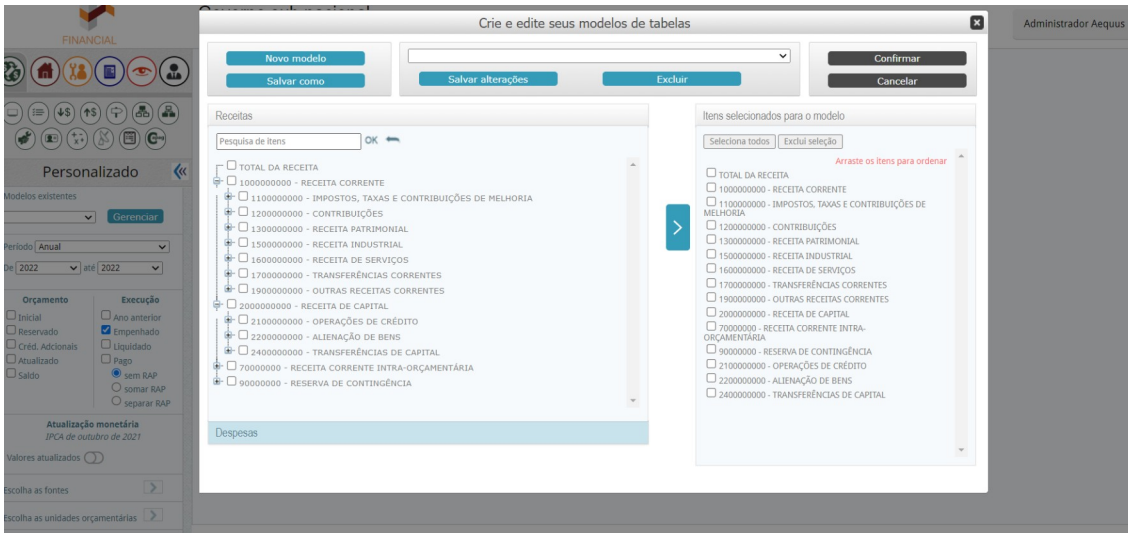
FINANCIAL

Crie e edite seus modelos de tabelas

Administrador Aequus

Novo modelo
Salvar como
Salvar alterações
Excluir
Confirmar
Cancelar

Personalizado

Modelos existentes
Gerenciar

Período Anual
De 2022 até 2022

Orçamento
Inicial
Reservado
Créd. Adicionais
Atualizado
Saldo

Execução
Ano anterior
Empenhado
Liquidado
Pago
sem RAP
somar RAP
separar RAP

Atualização monetária
IPCA de outubro de 2021
Valores atualizados

Escolha as fontes
Escolha as unidades orçamentárias

Receitas
Pesquisa de itens OK
TOTAL DA RECEITA
1000000000 - RECEITA CORRENTE
1100000000 - IMPOSTOS, TAXAS E CONTRIBUIÇÕES DE MELHORIA
1200000000 - CONTRIBUIÇÕES
1300000000 - RECEITA PATRIMONIAL
1500000000 - RECEITA INDUSTRIAL
1600000000 - RECEITA DE SERVIÇOS
1700000000 - TRANSFERÊNCIAS CORRENTES
1900000000 - OUTRAS RECEITAS CORRENTES
2000000000 - RECEITA DE CAPITAL
2100000000 - OPERAÇÕES DE CRÉDITO
2200000000 - ALIENAÇÃO DE BENS
2400000000 - TRANSFERÊNCIAS DE CAPITAL
70000000 - RECEITA CORRENTE INTRA-ORÇAMENTÁRIA
90000000 - RESERVA DE CONTINGÊNCIA

Despesas

Itens selecionados para o modelo
Seleciona todos Exclui seleção
Arraste os itens para ordenar
TOTAL DA RECEITA
1000000000 - RECEITA CORRENTE
1100000000 - IMPOSTOS, TAXAS E CONTRIBUIÇÕES DE MELHORIA
1200000000 - CONTRIBUIÇÕES
1300000000 - RECEITA PATRIMONIAL
1500000000 - RECEITA INDUSTRIAL
1600000000 - RECEITA DE SERVIÇOS
1700000000 - TRANSFERÊNCIAS CORRENTES
1900000000 - OUTRAS RECEITAS CORRENTES
2000000000 - RECEITA DE CAPITAL
70000000 - RECEITA CORRENTE INTRA-ORÇAMENTÁRIA
90000000 - RESERVA DE CONTINGÊNCIA
2100000000 - OPERAÇÕES DE CRÉDITO
2200000000 - ALIENAÇÃO DE BENS
2400000000 - TRANSFERÊNCIAS DE CAPITAL